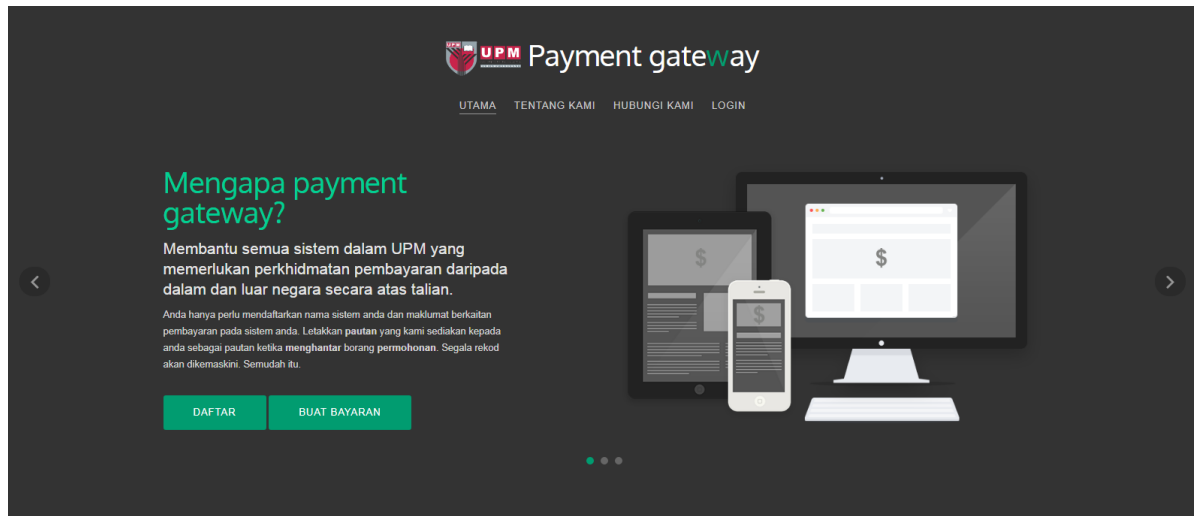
UPM Payment gateway

UTAMA TENTANG KAMI HUBUNGI KAMI LOGIN

Mengapa payment gateway?

Membantu semua sistem dalam UPM yang memerlukan perkhidmatan pembayaran daripada dalam dan luar negara secara atas talian.

Anda hanya perlu mendaftarkan nama sistem anda dan maklumat berkaitan pembayaran pada sistem anda. Letakkan **pautan** yang kami sediakan kepada anda sebagai pautan ketika **menghantar** borang **permohonan**. Segala rekod akan dikemaskini. Semudah itu.

DAFTAR BUAT BAYARAN

$

$

$